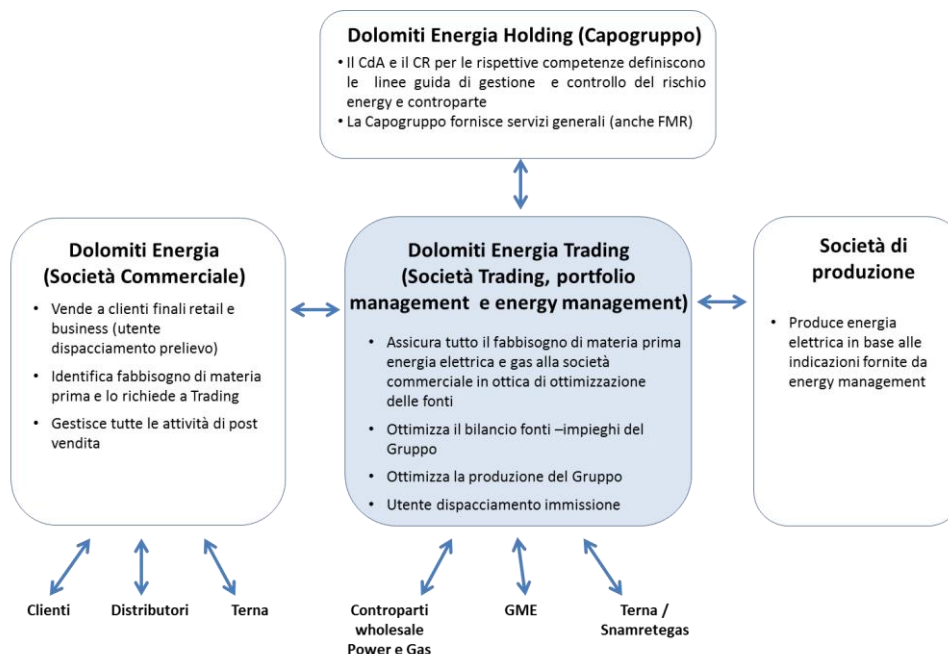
Dolomiti Energia Holding (Capogruppo)

• Il CdA e il CR per le rispettive competenze definiscono le linee guida di gestione e controllo del rischio energy e controparte
• La Capogruppo fornisce servizi generali (anche FMR)

Dolomiti Energia (Società Commerciale)

• Vende a clienti finali retail e business (utente dispacciamento prelievo)
• Identifica fabbisogno di materia prima e lo richiede a Trading
• Gestisce tutte le attività di post vendita

Dolomiti Energia Trading (Società Trading, portfolio management e energy management)

• Assicura tutto il fabbisogno di materia prima energia elettrica e gas alla società commerciale in ottica di ottimizzazione delle fonti
• Ottimizza il bilancio fonti –impieghi del Gruppo
• Ottimizza la produzione del Gruppo
• Utente dispacciamento immissione

Società di produzione

• Produce energia elettrica in base alle indicazioni fornite da energy management

Clienti

Distributori

Terna

Controparti wholesale Power e Gas

GME

Terna / Snamretegas